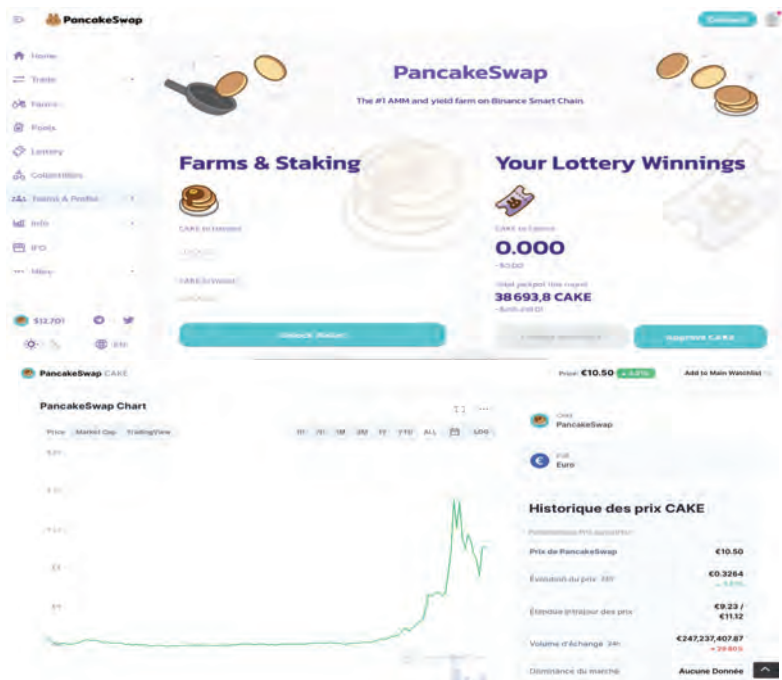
PancakeSwap

Connect

Home

Trade

Farms

Pools

Lottery

Collectibles

Teams & Profile

Info

IFO

More

$12.701

EN

PancakeSwap

The #1 AMM and yield farm on Binance Smart Chain

Farms & Staking

CAKE to Harvest

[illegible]

CAKE in Wallet

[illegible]

Unlock Wallet

Your Lottery Winnings

CAKE to Collect

0.000

~$0.00

Total jackpot this round:

38 693,8 CAKE

~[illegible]

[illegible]

Approve CAKE

PancakeSwap CAKE

Price €10.50 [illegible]

Add to Main Watchlist

PancakeSwap Chart

Price Market Cap TradingView

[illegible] ALL LOG

CAKE
PancakeSwap

EUR
Euro

Historique des prix CAKE

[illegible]

Prix de PancakeSwap €10.50

Évolution du prix 24h €0.3264 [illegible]

Étendue intrajour des prix €9.23 / €11.12

Volume d'échange 24h €247,237,407.87 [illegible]

Dominance du marché Aucune Donnée